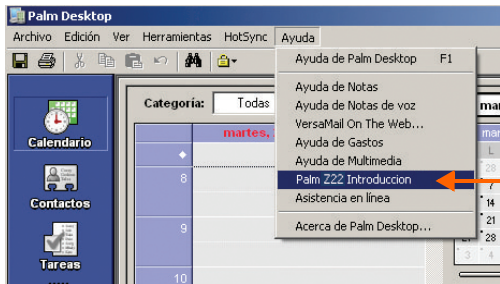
Palm Desktop

Archivo Edición Ver Herramientas HotSync Ayuda

Ayuda de Palm Desktop F1
Ayuda de Notas
Ayuda de Notas de voz
VersaMail On The Web...
Ayuda de Gastos
Ayuda de Multimedia
Palm Z22 Introduccion
Asistencia en línea
Acerca de Palm Desktop...

Calendario
Contactos
Tareas

Categoría: Todas
martes,
8
9
10
mar
L
28
7
14
21
28
4